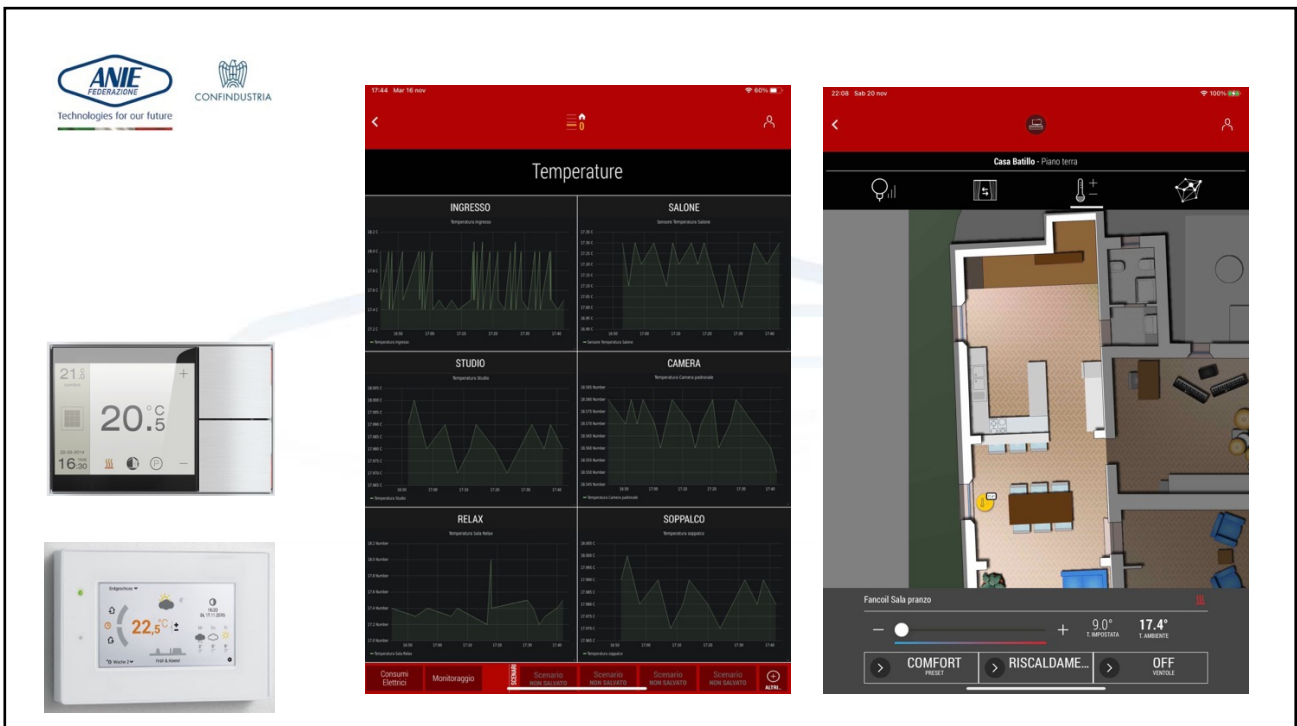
ANIE FEDERAZIONE
Technologies for our future
CONFINDUSTRIA

21.5
20.5 °C
16:30
+
−

22,5 °C

17:44 Mar 16 nov
60%
Temperature

INGRESSO
Temperatura ingresso

SALONE
Sensore Temperatura Salone

STUDIO
Temperatura Studio

CAMERA
Temperatura Camera padronale

RELAX
Temperatura Sala Relax

SOPPALCO
Temperatura soppalco

Consumi Elettrici
Monitoraggio
SCENARI
Scenario NON SALVATO
Scenario NON SALVATO
Scenario NON SALVATO
Scenario NON SALVATO
ALTRI...

22:08 Sab 20 nov
100%
Casa Batillo - Piano terra

Fancoil Sala pranzo
−
+
9.0° T. IMPOSTATA
17.4° T. AMBIENTE
COMFORT PRESET
RISCALDAME...
OFF VENTOLE